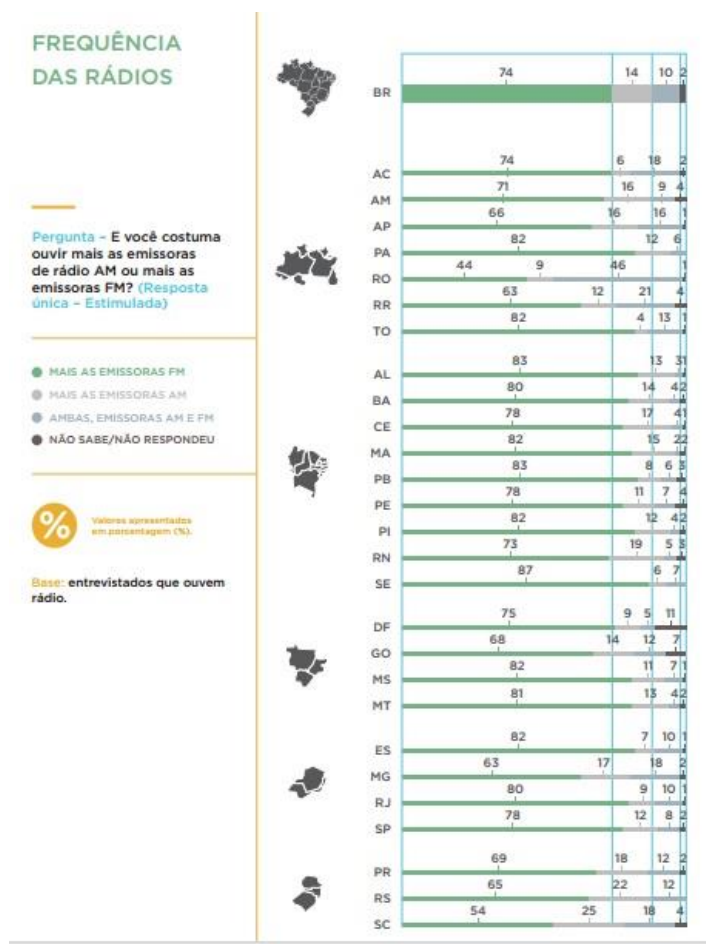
FREQUÊNCIA DAS RÁDIOS

Pergunta – E você costuma ouvir mais as emissoras de rádio AM ou mais as emissoras FM? (Resposta única – Estimulada)

● MAIS AS EMISSORAS FM
● MAIS AS EMISSORAS AM
● AMBAS, EMISSORAS AM E FM
● NÃO SABE/NÃO RESPONDEU

%
Valores apresentados em porcentagem (%).

Base: entrevistados que ouvem rádio.

| | | | | |
|---|---|---|---|---|
| BR | 74 | 14 | 10 | 2 |
| AC | 74 | 6 | 18 | 2 |
| AM | 71 | 16 | 9 | 4 |
| AP | 66 | 16 | 16 | 1 |
| PA | 82 | 12 | 6 | |
| RO | 44 | 9 | 46 | 1 |
| RR | 63 | 12 | 21 | 4 |
| TO | 82 | 4 | 13 | 1 |
| AL | 83 | 13 | 3 | 1 |
| BA | 80 | 14 | 4 | 2 |
| CE | 78 | 17 | 4 | 1 |
| MA | 82 | 15 | 2 | 2 |
| PB | 83 | 8 | 6 | 3 |
| PE | 78 | 11 | 7 | 4 |
| PI | 82 | 12 | 4 | 2 |
| RN | 73 | 19 | 5 | 3 |
| SE | 87 | 6 | 7 | |
| DF | 75 | 9 | 5 | 11 |
| GO | 68 | 14 | 12 | 7 |
| MS | 82 | 11 | 7 | 1 |
| MT | 81 | 13 | 4 | 2 |
| ES | 82 | 7 | 10 | 1 |
| MG | 63 | 17 | 18 | 2 |
| RJ | 80 | 9 | 10 | 1 |
| SP | 78 | 12 | 8 | 2 |
| PR | 69 | 18 | 12 | 2 |
| RS | 65 | 22 | 12 | |
| SC | 54 | 25 | 18 | 4 |